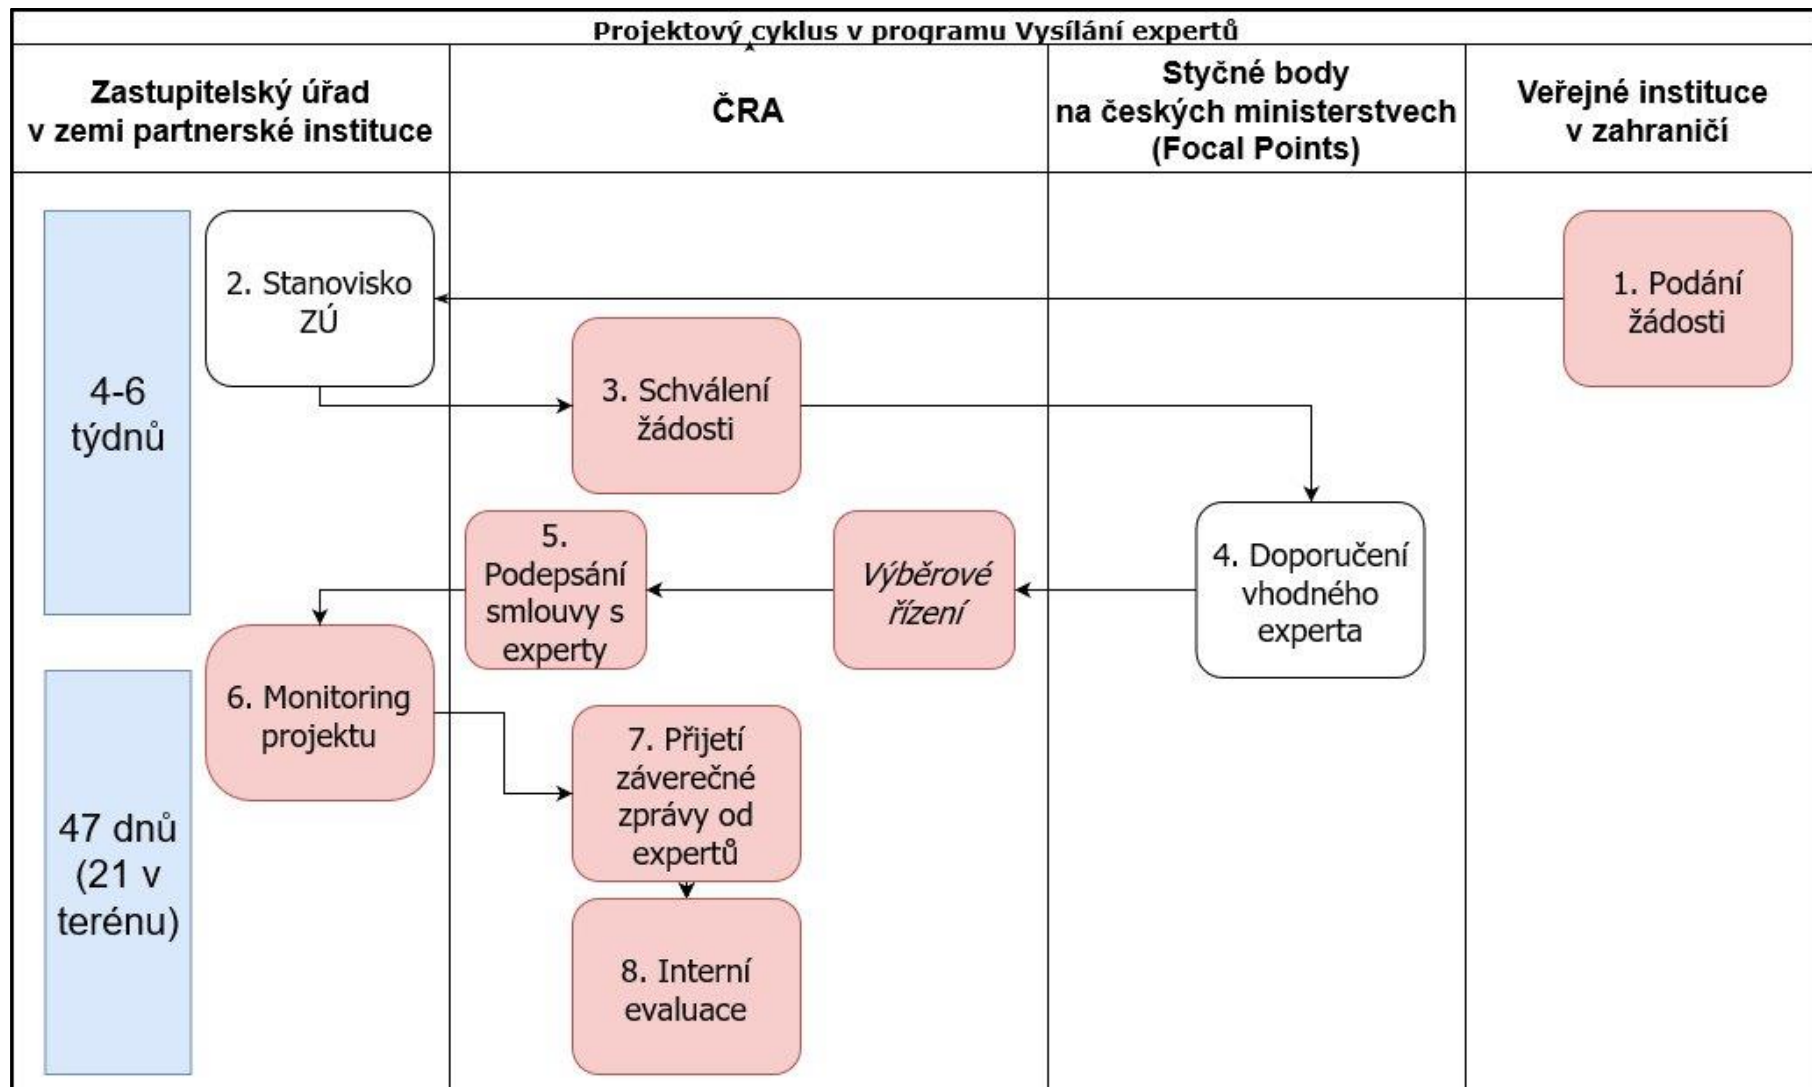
Projektový cyklus v programu Vysílání expertů

| Zastupitelský úřad v zemi partnerské instituce | ČRA | Styčné body na českých ministerstvech (Focal Points) | Veřejné instituce v zahraničí |
|---|---|---|---|

1. Podání žádosti

2. Stanovisko ZÚ

3. Schválení žádosti

4. Doporučení vhodného experta

Výběrové řízení

5. Podepsání smlouvy s experty

6. Monitoring projektu

7. Přijetí záverečné zprávy od expertů

8. Interní evaluace

4-6 týdnů

47 dnů (21 v terénu)